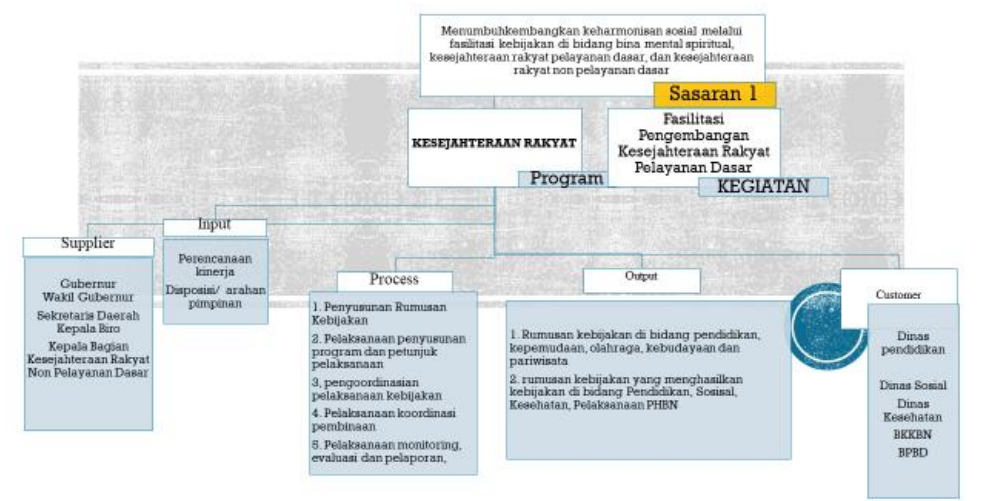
Menumbuhkembangkan keharmonisan sosial melalui fasilitasi kebijakan di bidang bina mental spiritual, kesejahteraan rakyat pelayanan dasar, dan kesejahteraan rakyat non pelayanan dasar

Sasaran 1

KESEJAHTERAAN RAKYAT

Program

Fasilitasi Pengembangan Kesejahteraan Rakyat Pelayanan Dasar

KEGIATAN

Supplier

Gubernur
Wakil Gubernur
Sekretaris Daerah
Kepala Biro
Kepala Bagian Kesejahteraan Rakyat Non Pelayanan Dasar

Input

Perencanaan kinerja
Disposisi/ arahan pimpinan

Process

1. Penyusunan Rumusan Kebijakan
2. Pelaksanaan penyusunan program dan petunjuk pelaksanaan
3, pengoordinasian pelaksanaan kebijakan
4. Pelaksanaan koordinasi pembinaan
5. Pelaksanaan monitoring, evaluasi dan pelaporan,

Output

1. Rumusan kebijakan di bidang pendidikan, kepemudaan, olahraga, kebudayaan dan pariwisata
2. rumusan kebijakan yang menghasilkan kebijakan di bidang Pendidikan, Sosisal, Kesehatan, Pelaksanaan PHBN

Customer

Dinas pendidikan
Dinas Sosial
Dinas Kesehatan
BKKBN
BPBD